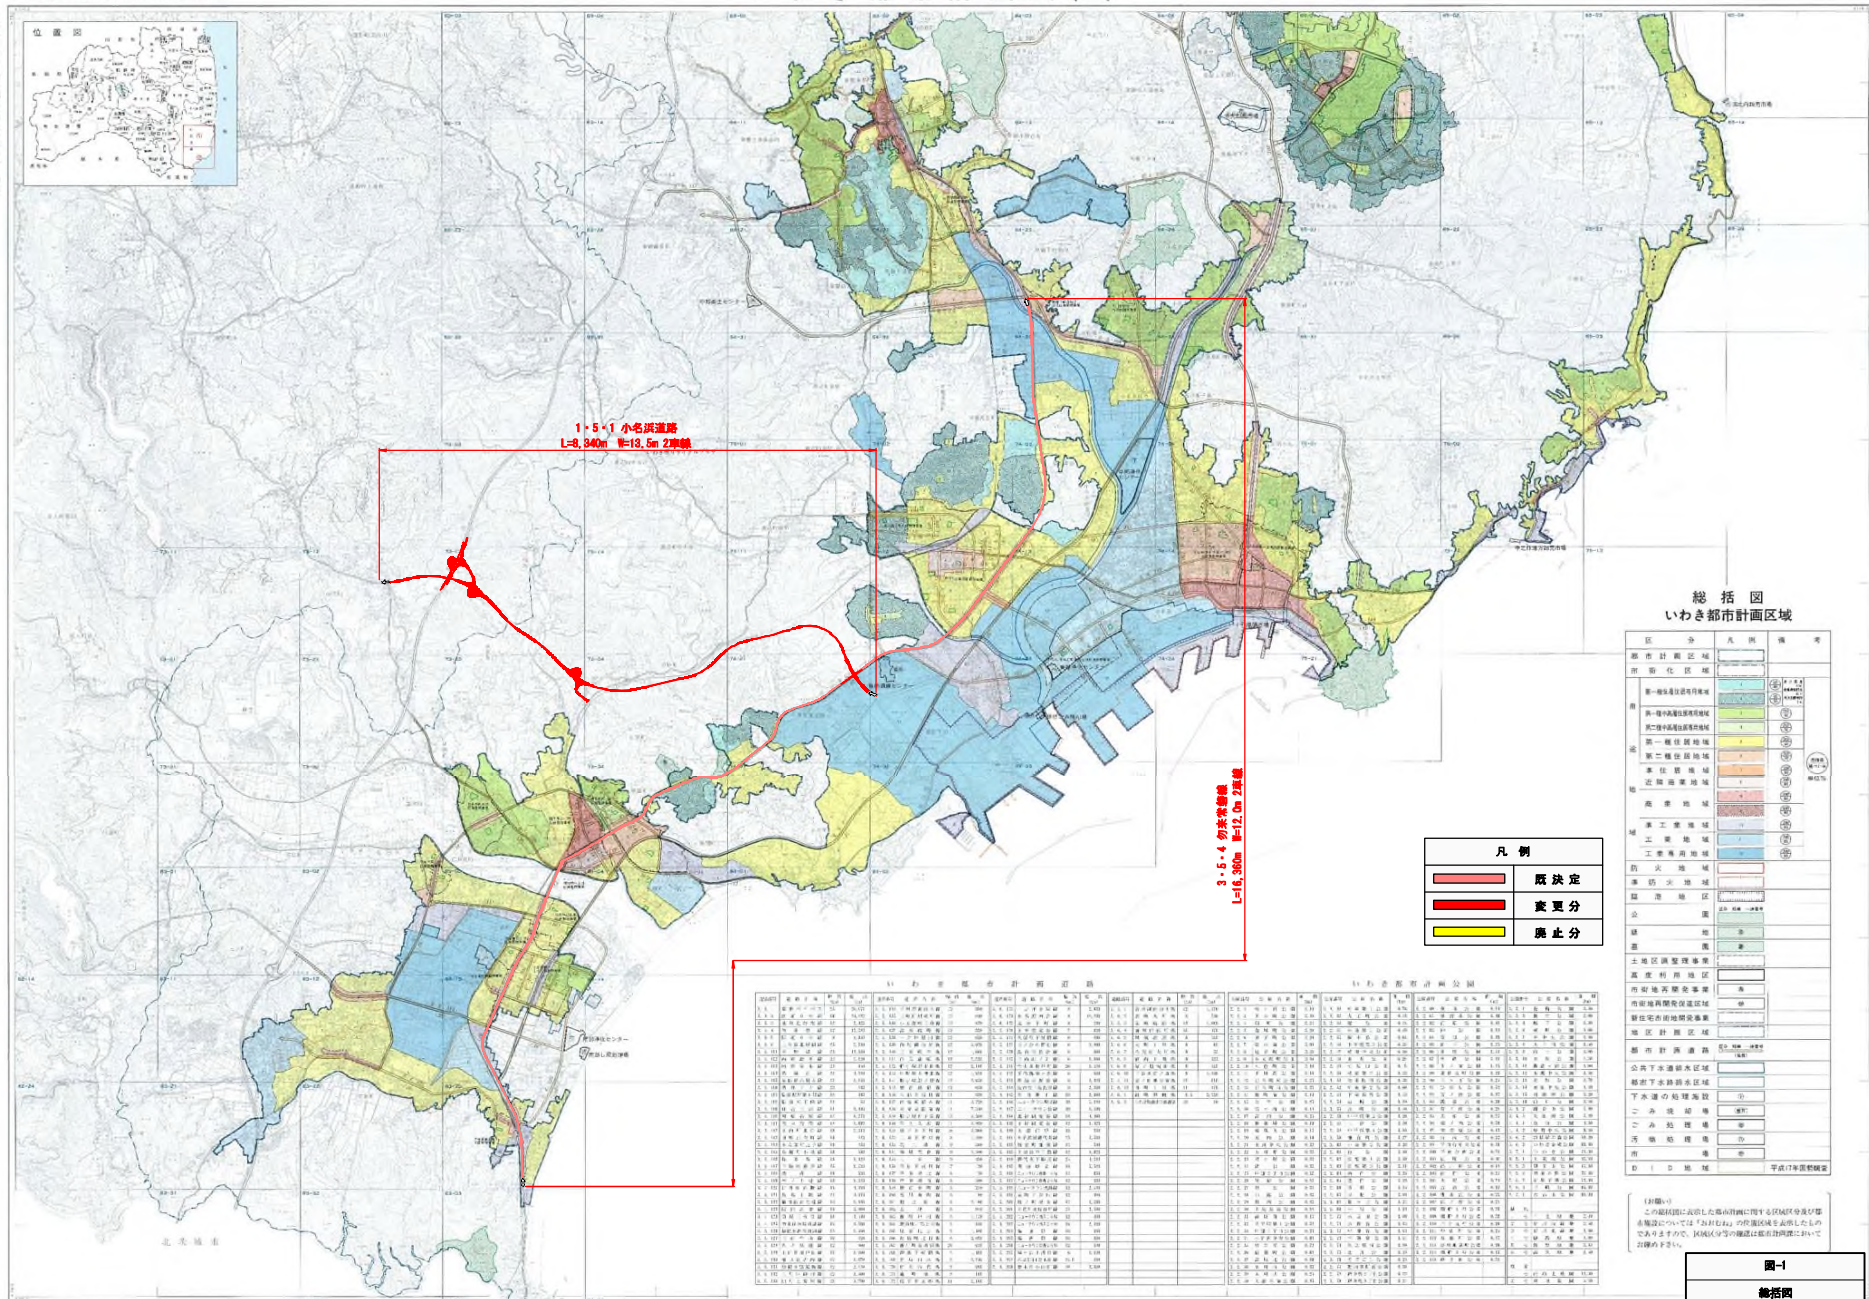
位置図

1・5・1 小名浜道路
L=8,340m W=13.5m 2車線

3・5・4 好間常磐線
L=16,360m W=12.0m 2車線

総括図
いわき都市計画区域

| 区分 | 凡例 | 備考 |
|---|---|---|
| 都市計画区域 | | |
| 市街化区域 | | |
| 第一種低層住居専用地域 | | |
| 第二種低層住居専用地域 | | |
| 第一種中高層住居専用地域 | | |
| 第二種中高層住居専用地域 | | |
| 第一種住居地域 | | |
| 第二種住居地域 | | |
| 準住居地域 | | |
| 近隣商業地域 | | |
| 商業地域 | | |
| 準工業地域 | | |
| 工業地域 | | |
| 工業専用地域 | | |
| 防火地域 | | |
| 準防火地域 | | |
| 臨港地区 | | |
| 公園 | | |
| 緑地 | | |
| 墓園 | | |
| 土地区画整理事業 | | |
| 高度利用地区 | | |
| 市街地再開発事業 | | |
| 市街地再開発促進区域 | | |
| 新住宅市街地開発事業 | | |
| 地区計画区域 | | |
| 都市計画道路 | | |
| 公共下水道排水区域 | | |
| 都市下水路排水区域 | | |
| 下水道の処理施設 | | |
| ごみ焼却場 | | |
| ごみ処理場 | | |
| 汚物処理場 | | |
| 市場 | | |
| DID地域 | | 平成17年国勢調査 |

| 凡例 | |
|---|---|
| | 既決定 |
| | 変更分 |
| | 廃止分 |

いわき都市計画道路

いわき都市計画公園

(お願い)
この総括図に表示した都市計画に関する区域区分及び都市施設については「おおむね」の位置区域を表示したものでありますので、区域区分等の確認は都市計画課において お確かめ下さい。

図-1
総括図